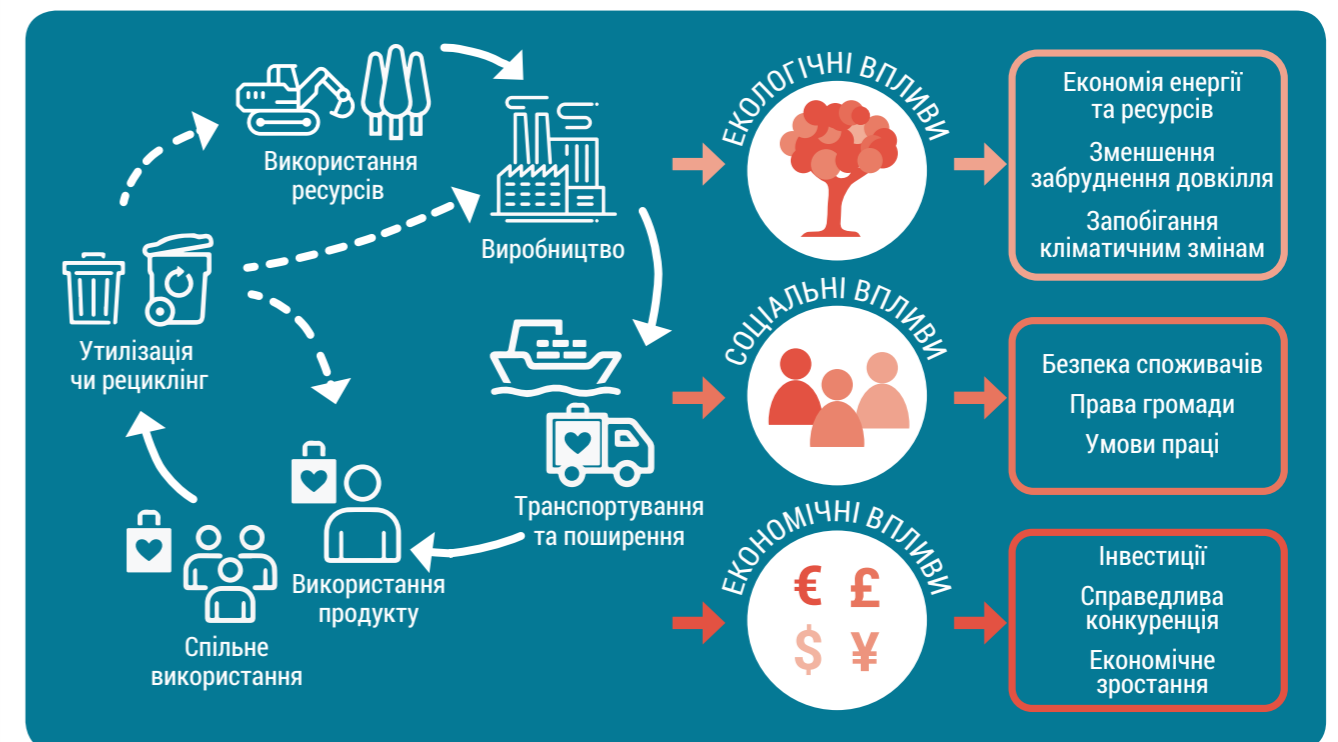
Використання ресурсів

Виробництво

Транспортування та поширення

Використання продукту

Спільне використання

Утилізація чи рециклінг

ЕКОЛОГІЧНІ ВПЛИВИ

Економія енергії та ресурсів

Зменшення забруднення довкілля

Запобігання кліматичним змінам

СОЦІАЛЬНІ ВПЛИВИ

Безпека споживачів

Права громади

Умови праці

ЕКОНОМІЧНІ ВПЛИВИ

€ £ $ ¥

Інвестиції

Справедлива конкуренція

Економічне зростання